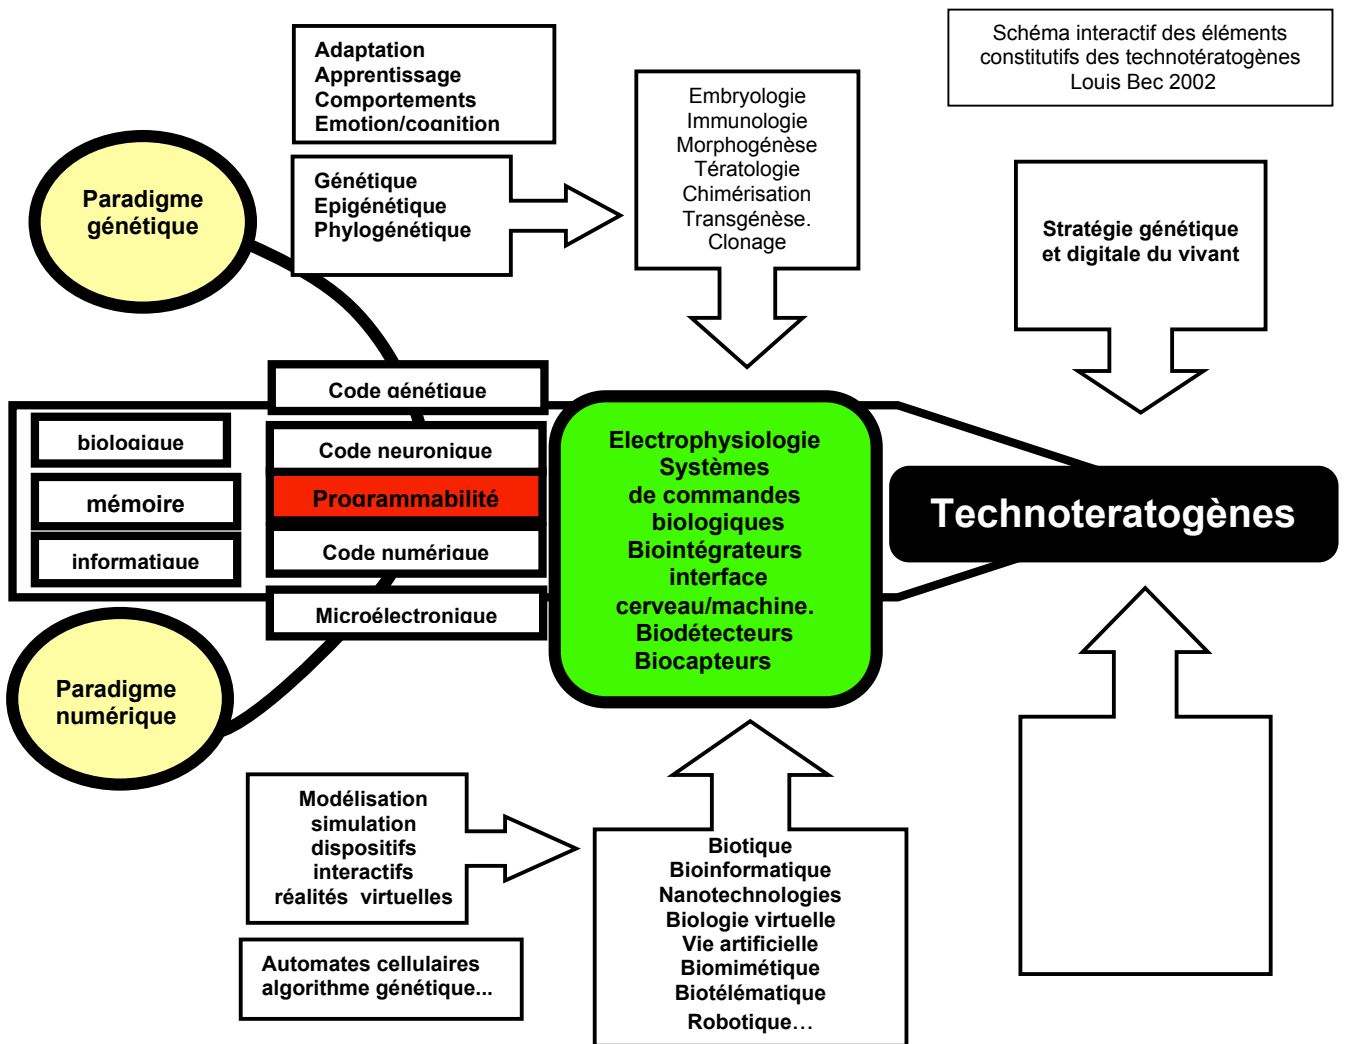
Schéma interactif des éléments constitutifs des technotératogènes
Louis Bec 2002

Adaptation
Apprentissage
Comportements
Emotion/cognition

Génétique
Epigénétique
Phylogénétique

Embryologie
Immunologie
Morphogénèse
Tératologie
Chimérisation
Transgénèse.
Clonage

Stratégie génétique et digitale du vivant

Paradigme génétique

Code génétique

biologique

Code neuronique

mémoire

Programmabilité

informatique

Code numérique

Microélectronique

Electrophysiologie
Systèmes
de commandes
biologiques
Biointégrateurs
interface
cerveau/machine.
Biodétecteurs
Biocapteurs

Technoteratogènes

Paradigme numérique

Modélisation
simulation
dispositifs
interactifs
réalités virtuelles

Automates cellulaires
algorithme génétique...

Biotique
Bioinformatique
Nanotechnologies
Biologie virtuelle
Vie artificielle
Biomimétique
Biotélématique
Robotique…